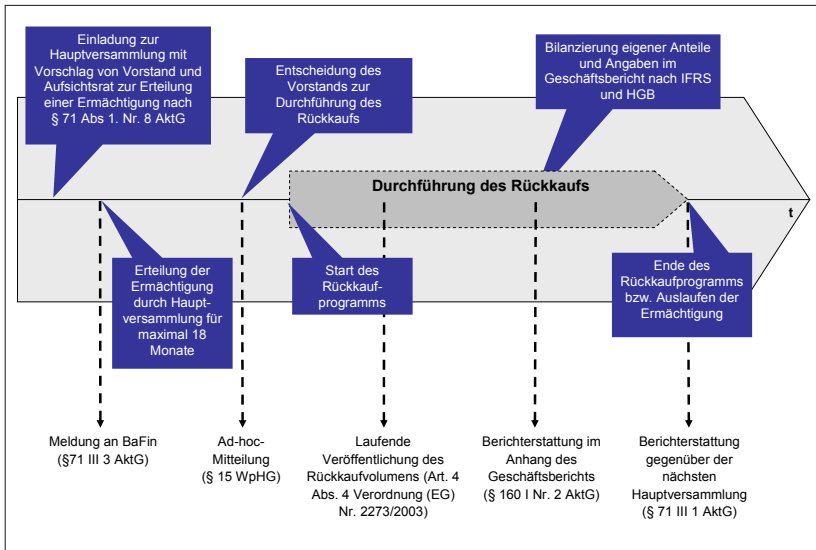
Einladung zur Hauptversammlung mit Vorschlag von Vorstand und Aufsichtsrat zur Erteilung einer Ermächtigung nach § 71 Abs 1. Nr. 8 AktG

Entscheidung des Vorstands zur Durchführung des Rückkaufs

Bilanzierung eigener Anteile und Angaben im Geschäftsbericht nach IFRS und HGB

Durchführung des Rückkaufs

t

Erteilung der Ermächtigung durch Hauptversammlung für maximal 18 Monate

Start des Rückkaufprogramms

Ende des Rückkaufprogramms bzw. Auslaufen der Ermächtigung

Meldung an BaFin (§71 III 3 AktG)

Ad-hoc-Mitteilung (§ 15 WpHG)

Laufende Veröffentlichung des Rückkaufvolumens (Art. 4 Abs. 4 Verordnung (EG) Nr. 2273/2003)

Berichterstattung im Anhang des Geschäftsberichts (§ 160 I Nr. 2 AktG)

Berichterstattung gegenüber der nächsten Hauptversammlung (§ 71 III 1 AktG)